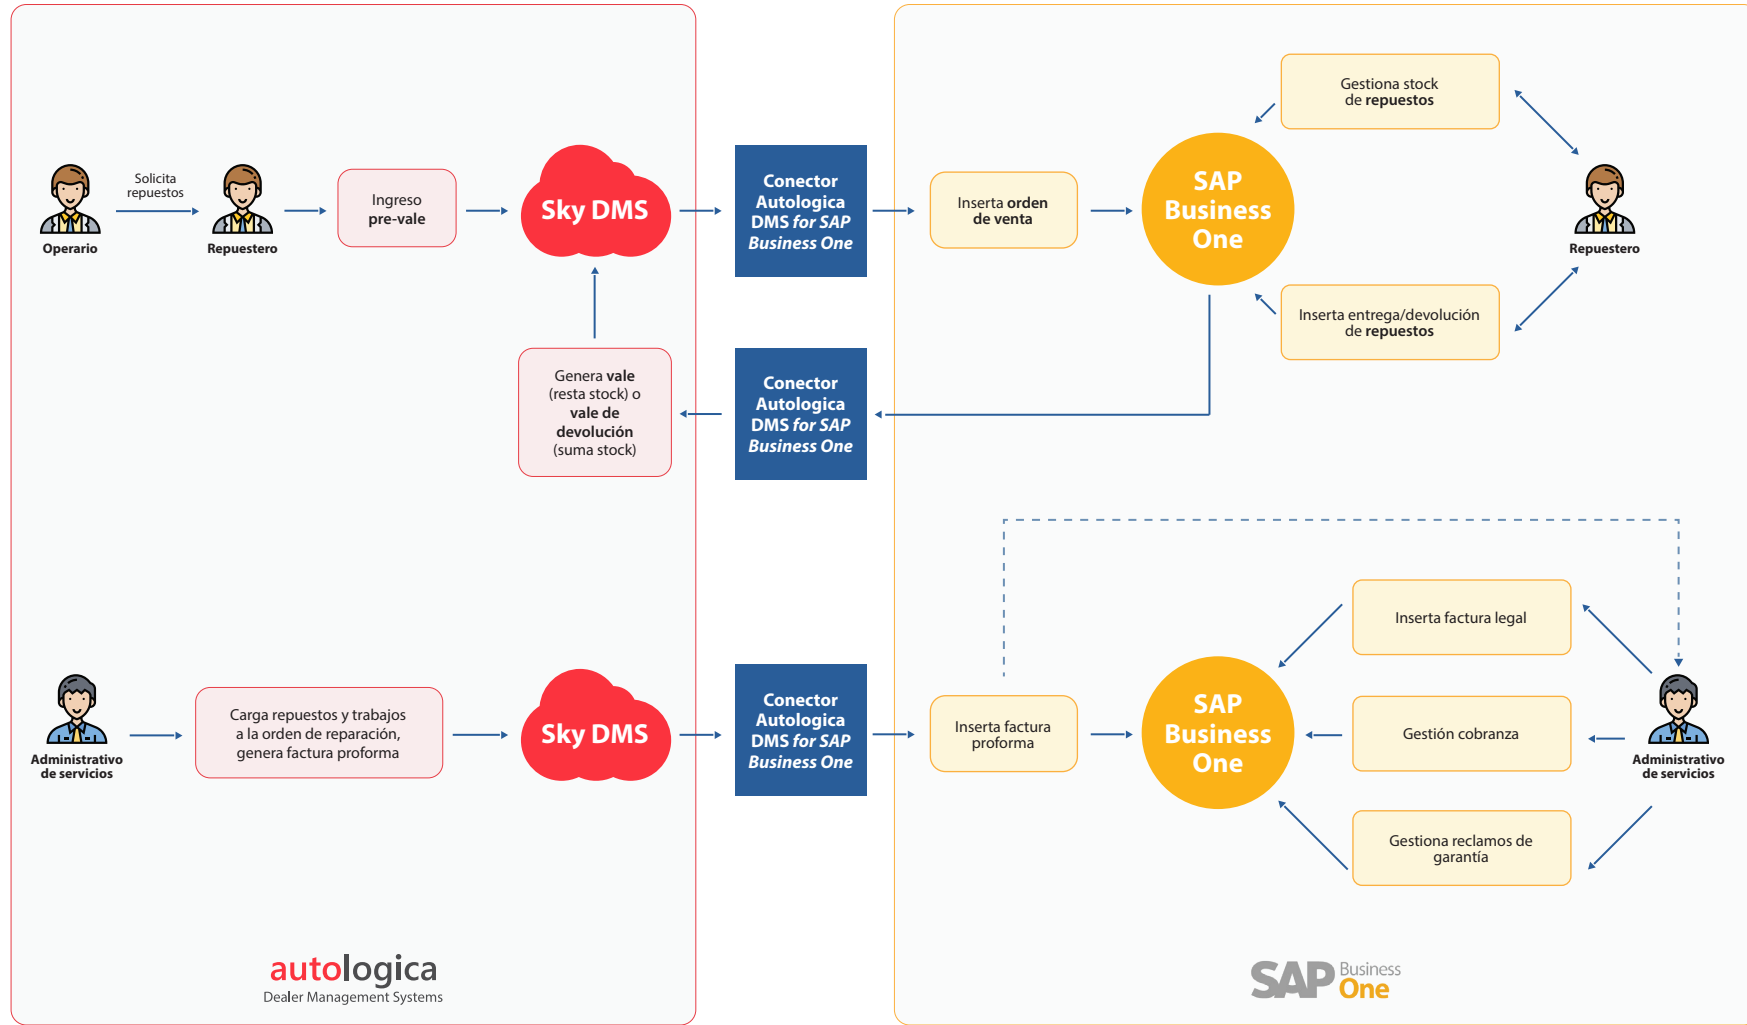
Solicita repuestos

Operario

Repuestero

Ingreso pre-vale

Sky DMS

Conector Autologica DMS for SAP Business One

Inserta orden de venta

SAP Business One

Gestiona stock de repuestos

Repuestero

Inserta entrega/devolución de repuestos

Genera vale (resta stock) o vale de devolución (suma stock)

Conector Autologica DMS for SAP Business One

Administrativo de servicios

Carga repuestos y trabajos a la orden de reparación, genera factura proforma

Sky DMS

Conector Autologica DMS for SAP Business One

Inserta factura proforma

SAP Business One

Inserta factura legal

Gestión cobranza

Gestiona reclamos de garantía

Administrativo de servicios

autologica
Dealer Management Systems

SAP Business One